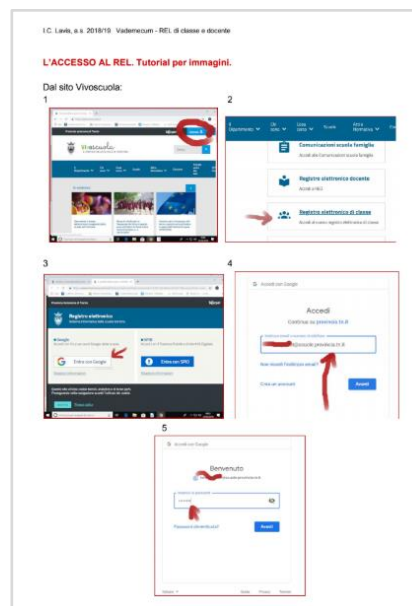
I.C. Lavis, a.s. 2018/19 Vademecum - REL di classe e docente

L'ACCESSO AL REL. Tutorial per immagini.

Dal sito Vivoscuola:

1

Vivoscuola

2

Comunicazioni scuola famiglia

Registro elettronico docente

Registro elettronico di classe

3

Registro elettronico

Entra con Google

Entra con SPID

4

Accedi con Google

Accedi

Continua su provincia.tn.it

@scuole.provincia.tn.it

Crea un account

Avanti

5

Accedi con Google

Benvenuto

Password dimenticata?

Avanti